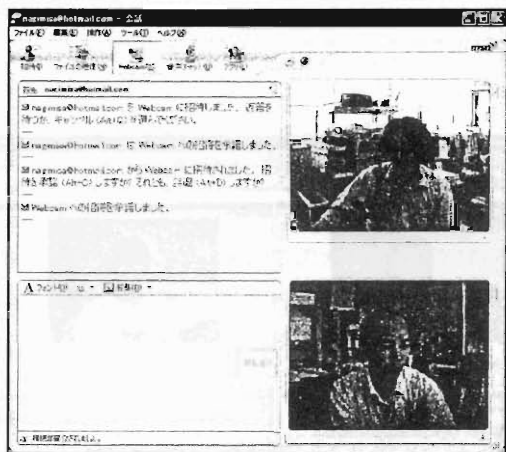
nagmisa@hotmail.com - 会話

ファイル(F) 編集(E) 操作(A) ツール(T) ヘルプ(H)

招待 ファイルの送信 Webcam 音声 ゲーム

msn

宛先: nagmisa@hotmail.com

nagmisa@hotmail.com を Webcam に招待しました。応答を待つか、キャンセル (Alt+Q) を選んでください。

nagmisa@hotmail.com は Webcam への招待を承諾しました。

nagmisa@hotmail.com から Webcam に招待されました。招待を承諾 (Alt+C) しますか? それとも、辞退 (Alt+D) しますか?

Webcam への招待を承諾しました。

A フォント(F) ☺ 背景(B)

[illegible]